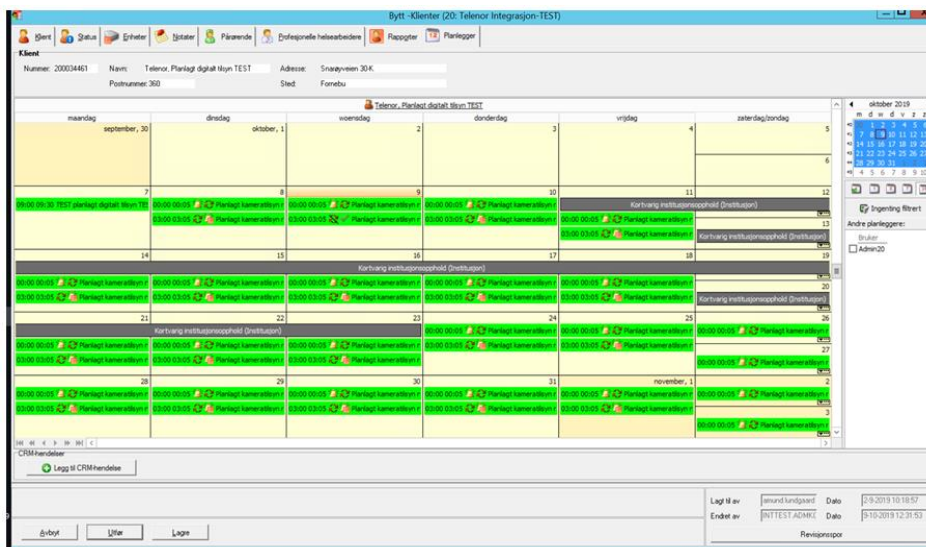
Bytt -Klienter (20: Telenor Integrasjon-TEST)

Klient | Status | Enheter | Notater | Pårørende | Profesjonelle helsearbeidere | Rapporter | Planlegger

Klient
Nummer: 200034461 Navn: Telenor, Planlagt digitalt tilsyn TEST Adresse: Snarøyveien 30 K
Postnummer: 360 Sted: Fornebu

Telenor, Planlagt digitalt tilsyn TEST

| maandag | dinsdag | woensdag | donderdag | vrijdag | zaterdag/zondag |
|---|---|---|---|---|---|
| september, 30 | oktober, 1 | 2 | 3 | 4 | 5 / 6 |
| 7 09:00 09:30 TEST planlagt digitalt tilsyn TES | 8 00:00 00:05 Planlagt kameratilsyn / 03:00 03:05 Planlagt kameratilsyn | 9 00:00 00:05 Planlagt kameratilsyn / 03:00 03:05 Planlagt kameratilsyn | 10 00:00 00:05 Planlagt kameratilsyn / 03:00 03:05 Planlagt kameratilsyn | 11 Kortvarig institusjonsopphold (Institusjon) 00:00 00:05 Planlagt kameratilsyn / 03:00 03:05 Planlagt kameratilsyn | 12 / 13 Kortvarig institusjonsopphold (Institusjon) |
| 14 Kortvarig institusjonsopphold (Institusjon) 00:00 00:05 Planlagt kameratilsyn / 03:00 03:05 Planlagt kameratilsyn | 15 00:00 00:05 Planlagt kameratilsyn / 03:00 03:05 Planlagt kameratilsyn | 16 00:00 00:05 Planlagt kameratilsyn / 03:00 03:05 Planlagt kameratilsyn | 17 00:00 00:05 Planlagt kameratilsyn / 03:00 03:05 Planlagt kameratilsyn | 18 00:00 00:05 Planlagt kameratilsyn / 03:00 03:05 Planlagt kameratilsyn | 19 / 20 Kortvarig institusjonsopphold (Institusjon) |
| 21 Kortvarig institusjonsopphold (Institusjon) 00:00 00:05 Planlagt kameratilsyn / 03:00 03:05 Planlagt kameratilsyn | 22 00:00 00:05 Planlagt kameratilsyn / 03:00 03:05 Planlagt kameratilsyn | 23 00:00 00:05 Planlagt kameratilsyn / 03:00 03:05 Planlagt kameratilsyn | 24 00:00 00:05 Planlagt kameratilsyn / 03:00 03:05 Planlagt kameratilsyn | 25 00:00 00:05 Planlagt kameratilsyn / 03:00 03:05 Planlagt kameratilsyn | 26 00:00 00:05 Planlagt kameratilsyn / 27 00:00 00:05 Planlagt kameratilsyn |
| 28 00:00 00:05 Planlagt kameratilsyn / 03:00 03:05 Planlagt kameratilsyn | 29 00:00 00:05 Planlagt kameratilsyn / 03:00 03:05 Planlagt kameratilsyn | 30 00:00 00:05 Planlagt kameratilsyn / 03:00 03:05 Planlagt kameratilsyn | 31 00:00 00:05 Planlagt kameratilsyn / 03:00 03:05 Planlagt kameratilsyn | november, 1 00:00 00:05 Planlagt kameratilsyn / 03:00 03:05 Planlagt kameratilsyn | 2 00:00 00:05 Planlagt kameratilsyn / 3 00:00 00:05 Planlagt kameratilsyn |

oktober 2019
m d w d v z z
1 2 3 4 5 6
7 8 9 10 11 12 13
14 15 16 17 18 19 20
21 22 23 24 25 26 27
28 29 30 31
4 5 6 7 8 9 10

Ingenting filtrert
Andre planleggere:
Bruker
Admin20

CRM-hendelser
Legg til CRM-hendelse

Lagt til av amund.lundgaard Dato 2-9-2019 10:18:57
Endret av INTTEST.ADMKE Dato 9-10-2019 12:31:53
Revisjonsspor

Avbryt Utfør Lagre